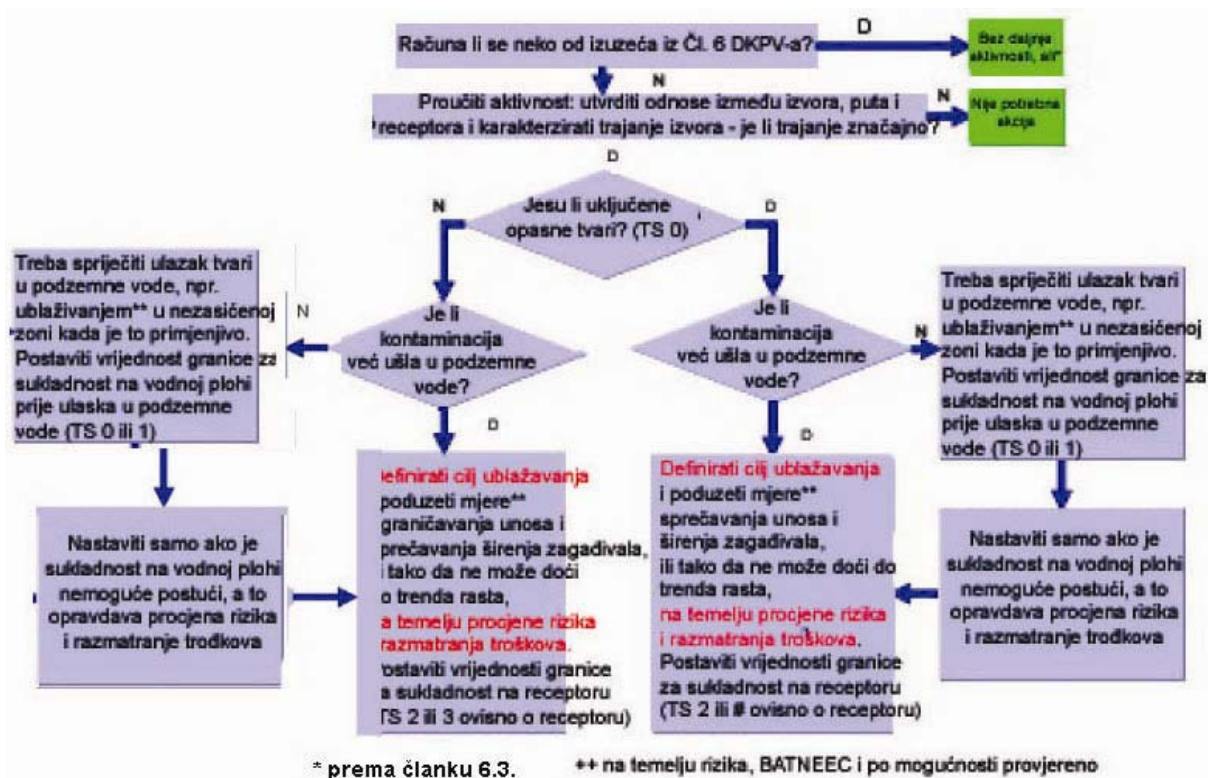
Računa li se neko od izuzeća iz Čl. 6 DKPV-a?

D

Bez daljnje aktivnosti, ali*

N

Proučiti aktivnost: utvrditi odnose između izvora, puta i receptora i karakterizirati trajanje izvora - je li trajanje značajno?

N

Nije potrebna akcija

D

N

Jesu li uključene opasne tvari? (TS 0)

D

Treba spriječiti ulazak tvari u podzemne vode, npr. ublažavanjem** u nezasićenoj zoni kada je to primjenjivo. Postaviti vrijednost granice za sukladnost na vodnoj plohi prije ulaska u podzemne vode (TS 0 ili 1)

N

Je li kontaminacija već ušla u podzemne vode?

Je li kontaminacija već ušla u podzemne vode?

N

Treba spriječiti ulazak tvari u podzemne vode, npr. ublažavanjem** u nezasićenoj zoni kada je to primjenjivo. Postaviti vrijednost granice za sukladnost na vodnoj plohi prije ulaska u podzemne vode (TS 0 ili 1)

D

D

Nastaviti samo ako je sukladnost na vodnoj plohi nemoguće postući, a to opravdava procjena rizika i razmatranje troškova

Definirati cilj ublažavanja poduzeti mjere** graničavanja unosa i prečavanja širenja zagađivala, i tako da ne može doći o trenda rasta, a temelju procjene rizika razmatranja troškova. Postaviti vrijednosti granice a sukladnost na receptoru (TS 2 ili 3 ovisno o receptoru)

Definirati cilj ublažavanja i poduzeti mjere** sprečavanja unosa i širenja zagađivala, ili tako da ne može doći do trenda rasta, na temelju procjene rizika i razmatranja troškova. Postaviti vrijednosti granice za sukladnost na receptoru (TS 2 ili # ovisno o receptoru)

Nastaviti samo ako je sukladnost na vodnoj plohi nemoguće postući, a to opravdava procjena rizika i razmatranje troškova

* prema članku 6.3.

++ na temelju rizika, BATNEEC i po mogućnosti provjereno